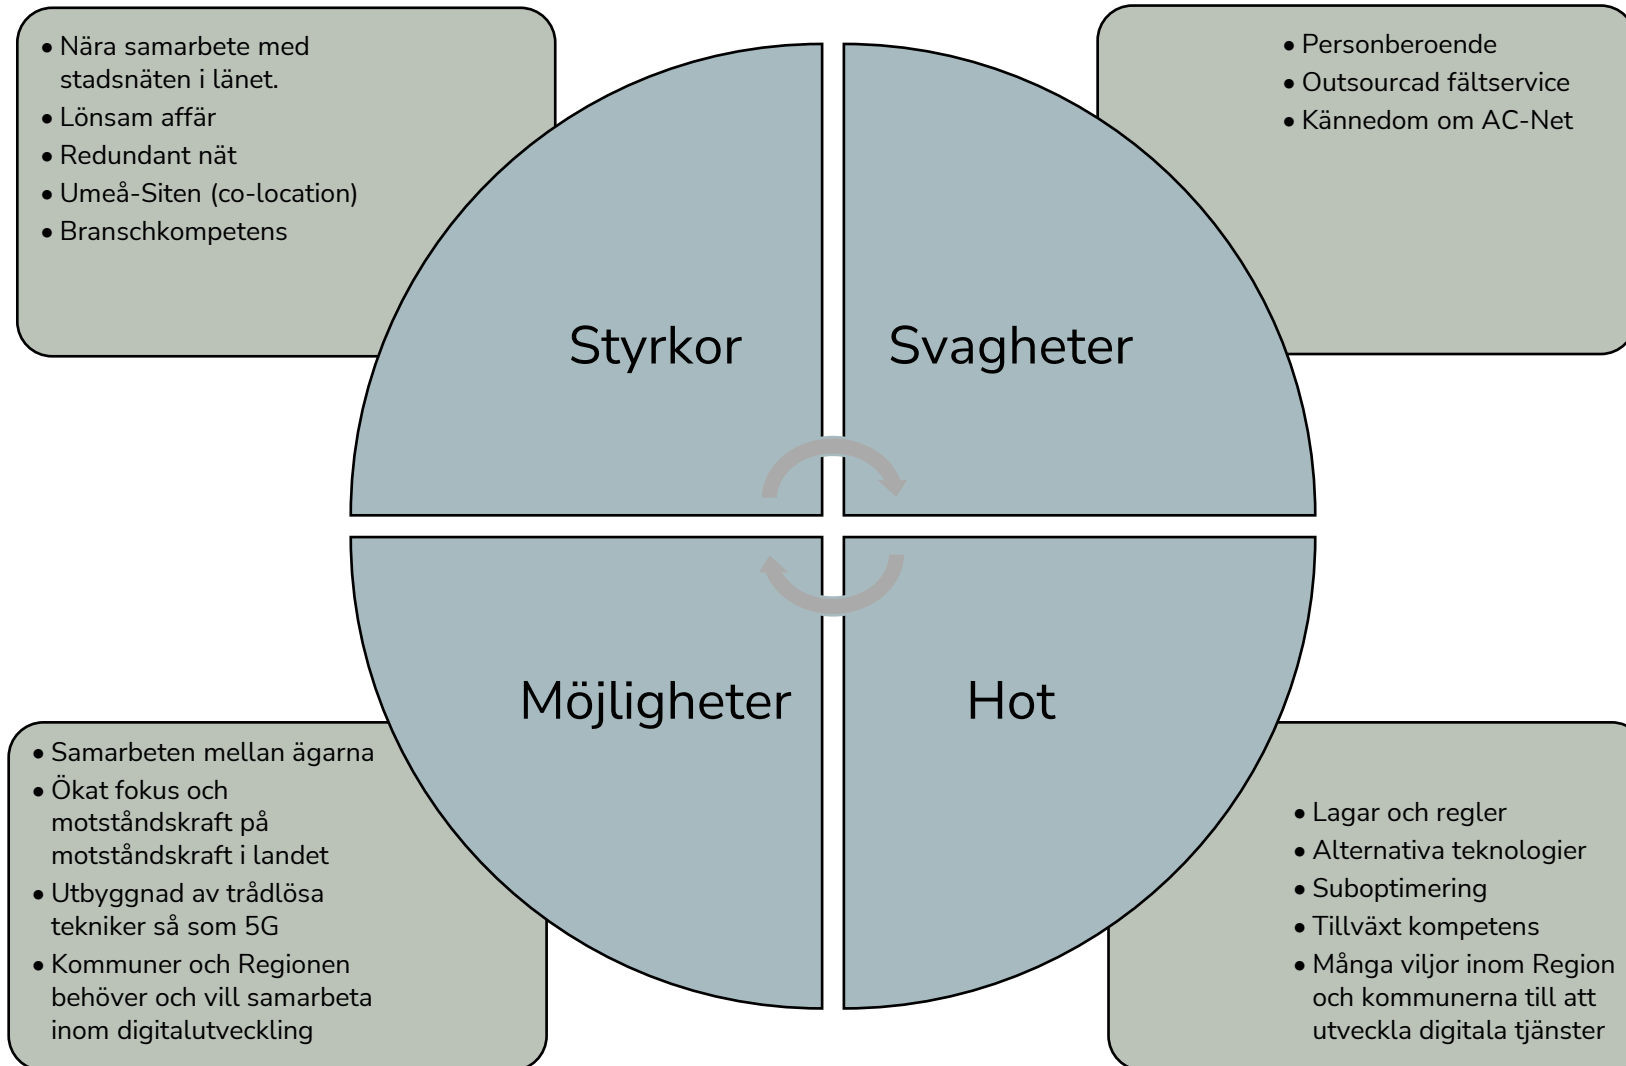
• Nära samarbete med stadsnäten i länet.
• Lönsam affär
• Redundant nät
• Umeå-Siten (co-location)
• Branschkompetens

• Personberoende
• Outsourcad fältservice
• Kännedom om AC-Net

Styrkor

Svagheter

Möjligheter

Hot

• Samarbeten mellan ägarna
• Ökat fokus och motståndskraft på motståndskraft i landet
• Utbyggnad av trådlösa tekniker så som 5G
• Kommuner och Regionen behöver och vill samarbeta inom digitalutveckling

• Lagar och regler
• Alternativa teknologier
• Suboptimering
• Tillväxt kompetens
• Många viljor inom Region och kommunerna till att utveckla digitala tjänster